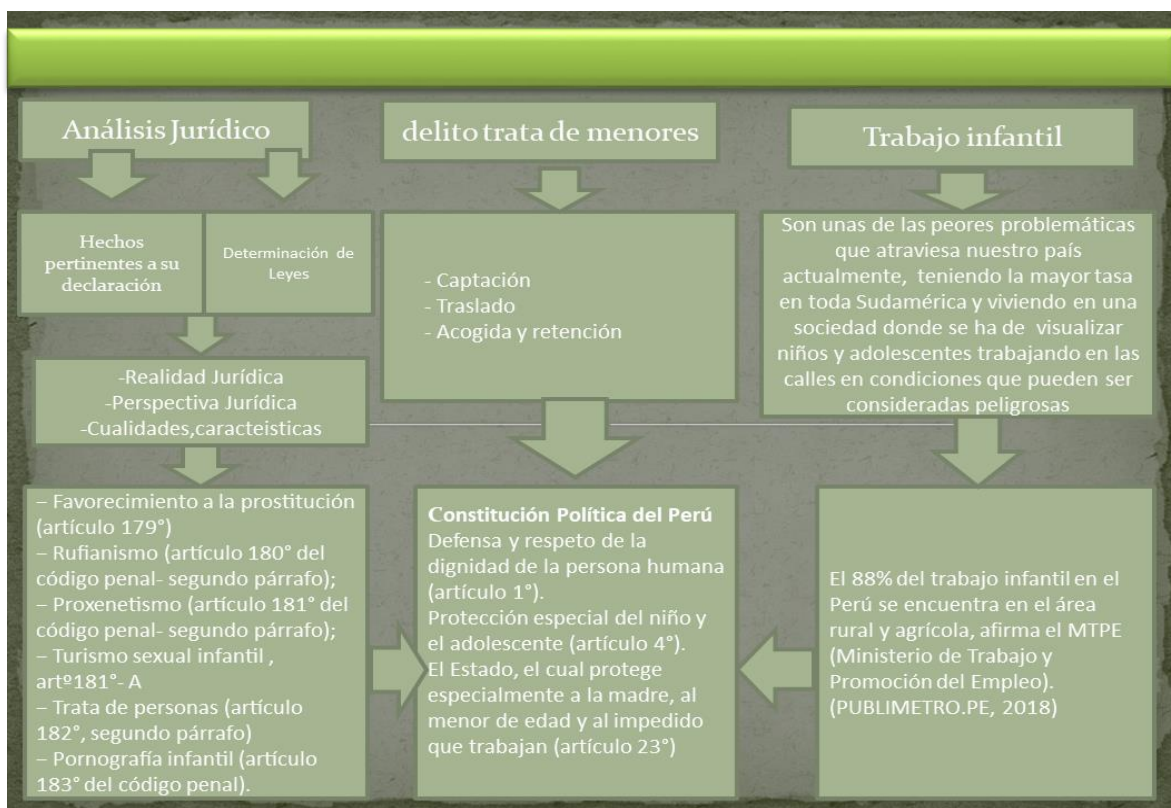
Análisis Jurídico

delito trata de menores

Trabajo infantil

Hechos pertinentes a su declaración

Determinación de Leyes

- Captación
- Traslado
- Acogida y retención

Son unas de las peores problemáticas que atraviesa nuestro país actualmente, teniendo la mayor tasa en toda Sudamérica y viviendo en una sociedad donde se ha de visualizar niños y adolescentes trabajando en las calles en condiciones que pueden ser consideradas peligrosas

-Realidad Jurídica
-Perspectiva Jurídica
-Cualidades,caracteisticas

– Favorecimiento a la prostitución (artículo 179°)
– Rufianismo (artículo 180° del código penal- segundo párrafo);
– Proxenetismo (artículo 181° del código penal- segundo párrafo);
– Turismo sexual infantil , artº181°- A
– Trata de personas (artículo 182°, segundo párrafo)
– Pornografía infantil (artículo 183° del código penal).

Constitución Política del Perú
Defensa y respeto de la dignidad de la persona humana (artículo 1°).
Protección especial del niño y el adolescente (artículo 4°).
El Estado, el cual protege especialmente a la madre, al menor de edad y al impedido que trabajan (artículo 23°)

El 88% del trabajo infantil en el Perú se encuentra en el área rural y agrícola, afirma el MTPE (Ministerio de Trabajo y Promoción del Empleo). (PUBLIMETRO.PE, 2018)